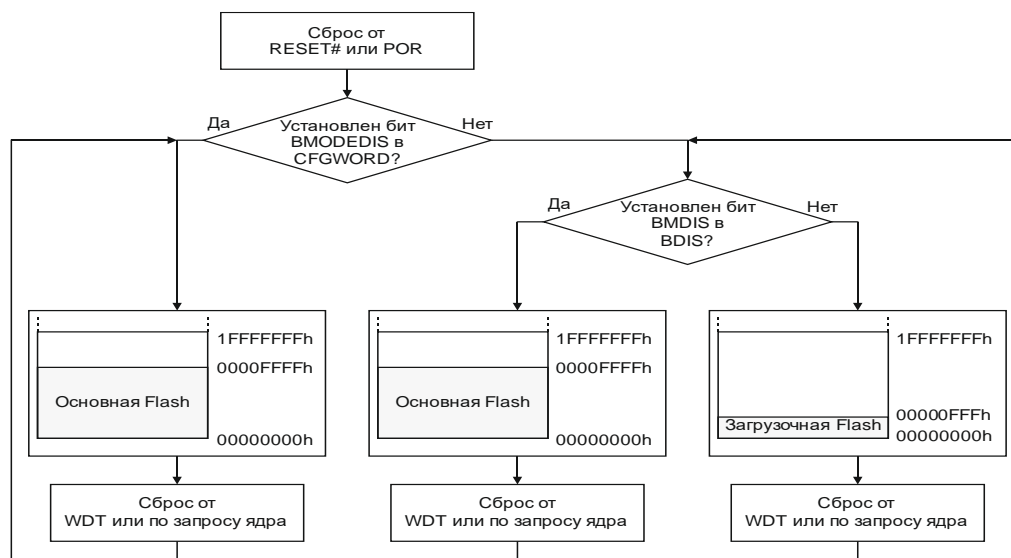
Сброс от RESET# или POR

Да

Установлен бит BMODEDIS в CFGWORD?

Нет

Да

Установлен бит BMDIS в BDIS?

Нет

1FFFFFFFh

0000FFFFh

Основная Flash

00000000h

1FFFFFFFh

0000FFFFh

Основная Flash

00000000h

1FFFFFFFh

00000FFFh

Загрузочная Flash

00000000h

Сброс от WDT или по запросу ядра

Сброс от WDT или по запросу ядра

Сброс от WDT или по запросу ядра